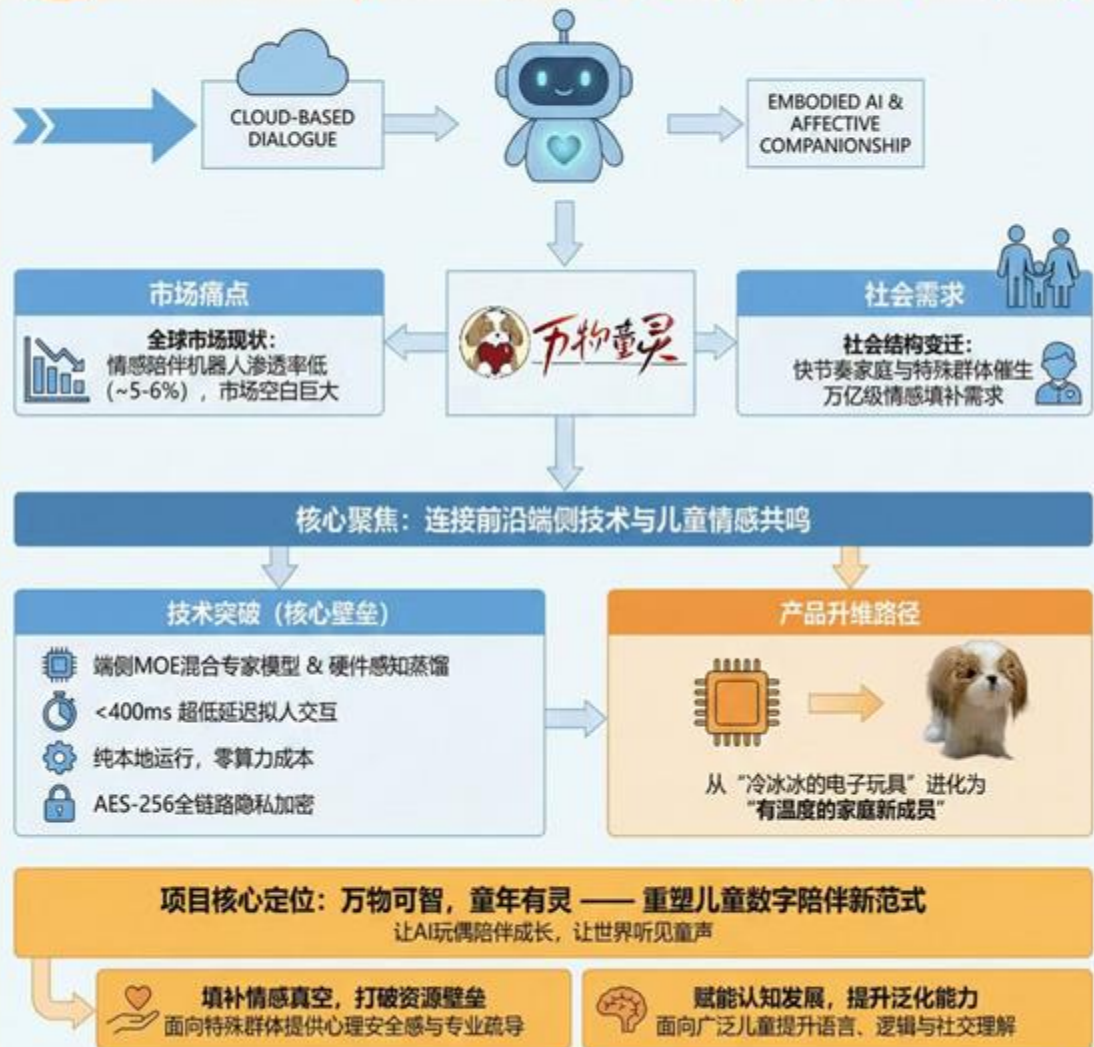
CLOUD-BASED DIALOGUE

EMBODIED AI & AFFECTIVE COMPANIONSHIP

市场痛点

全球市场现状：
情感陪伴机器人渗透率低（~5-6%），市场空白巨大

万物童灵

社会需求

社会结构变迁：
快节奏家庭与特殊群体催生万亿级情感填补需求

核心聚焦：连接前沿端侧技术与儿童情感共鸣

技术突破（核心壁垒）

端侧MOE混合专家模型 & 硬件感知蒸馏

<400ms 超低延迟拟人交互

纯本地运行，零算力成本

AES-256全链路隐私加密

产品升维路径

从“冷冰冰的电子玩具”进化为“有温度的家庭新成员”

项目核心定位：万物可智，童年有灵 —— 重塑儿童数字陪伴新范式
让AI玩偶陪伴成长，让世界听见童声

填补情感真空，打破资源壁垒
面向特殊群体提供心理安全感与专业疏导

赋能认知发展，提升泛化能力
面向广泛儿童提升语言、逻辑与社交理解